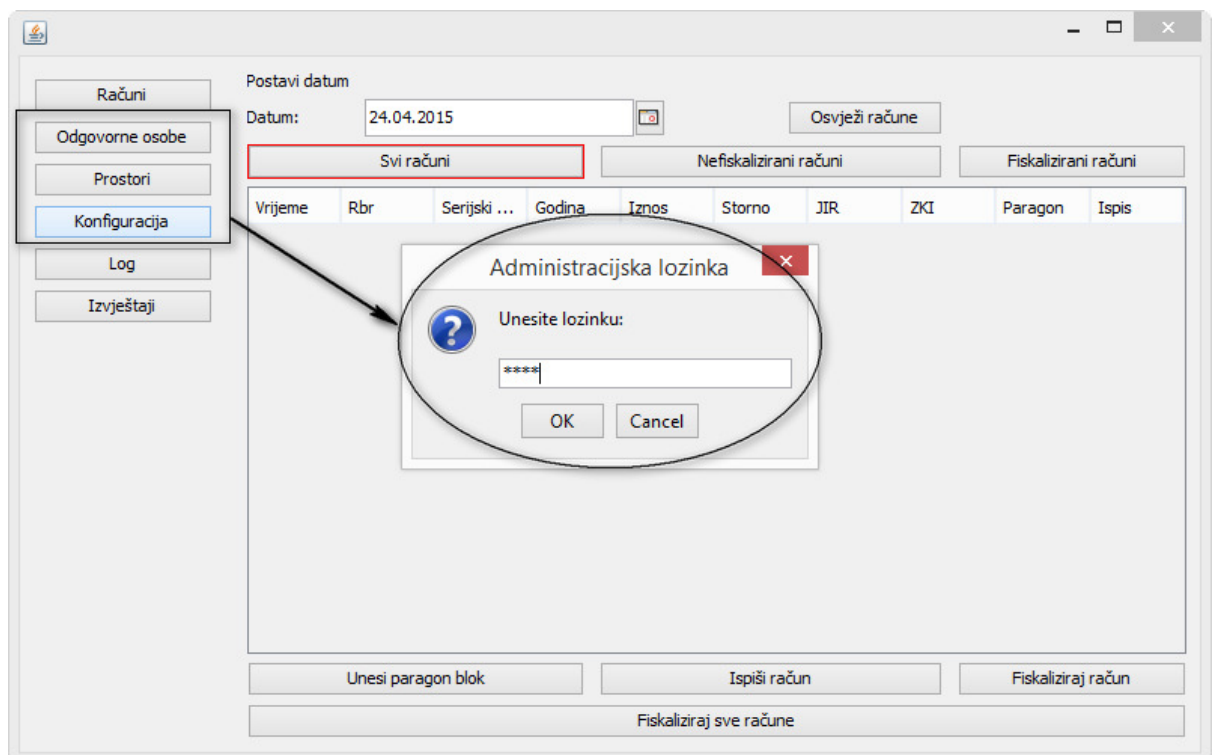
Računi
Odgovorne osobe
Prostori
Konfiguracija
Log
Izvještaji

Postavi datum
Datum: 24.04.2015
Osvježi račune
Svi računi
Nefiskalizirani računi
Fiskalizirani računi

| Vrijeme | Rbr | Serijski ... | Godina | Iznos | Storno | JIR | ZKI | Paragon | Ispis |
|---|---|---|---|---|---|---|---|---|---|

Administracijska lozinka
Unesite lozinku:
****
OK
Cancel

Unesi paragon blok
Ispiši račun
Fiskaliziraj račun
Fiskaliziraj sve račune